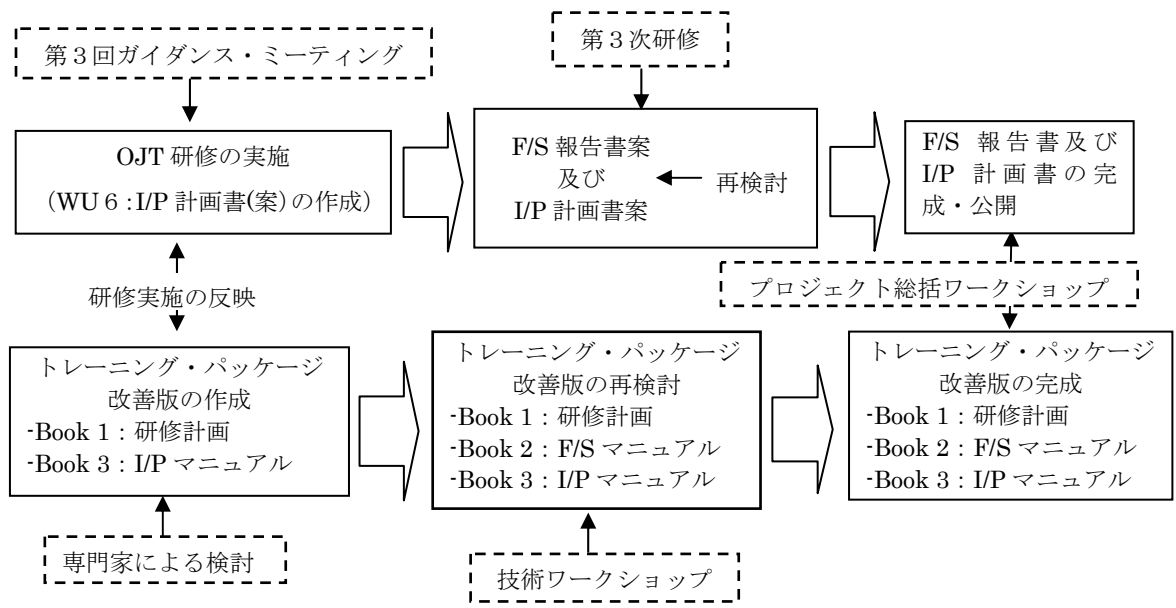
第３回ガイダンス・ミーティング

第３次研修

OJT 研修の実施
（WU 6：I/P 計画書(案)の作成）

F/S 報告書案
及び
I/P 計画書案

再検討

F/S 報告書及び I/P 計画書の完成・公開

プロジェクト総括ワークショップ

研修実施の反映

トレーニング・パッケージ
改善版の作成
-Book 1：研修計画
-Book 3：I/P マニュアル

トレーニング・パッケージ
改善版の再検討
-Book 1：研修計画
-Book 2：F/S マニュアル
-Book 3：I/P マニュアル

トレーニング・パッケージ
改善版の完成
-Book 1：研修計画
-Book 2：F/S マニュアル
-Book 3：I/P マニュアル

専門家による検討

技術ワークショップ